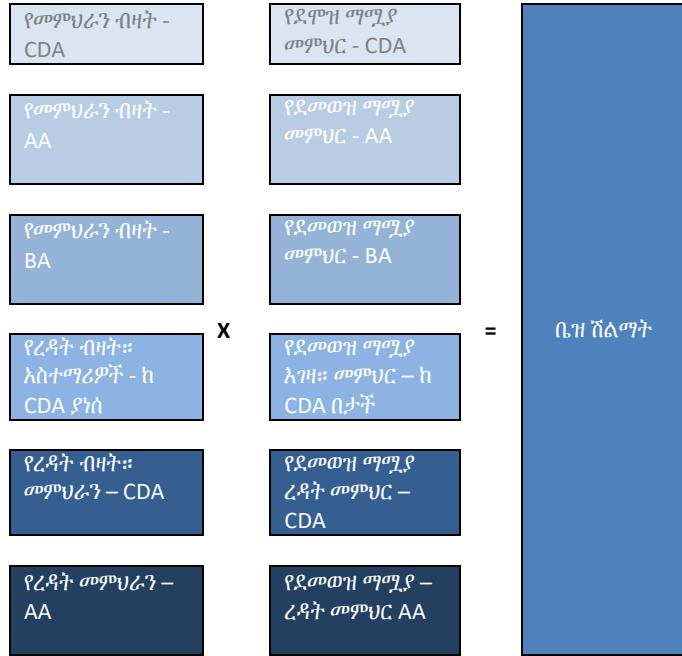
የመምህራን ብዛት - CDA

የመምህራን ብዛት - AA

የመምህራን ብዛት - BA

የረዳት ብዛት። አስተማሪዎች - ከ CDA ያነሰ

የረዳት ብዛት። መምህራን – CDA

የረዳት መምህራን – AA

X

የደሞዝ ማሟያ መምህር - CDA

የደመወዝ ማሟያ መምህር - AA

የደመወዝ ማሟያ መምህር - BA

የደመወዝ ማሟያ እገዛ። መምህር – ከ CDA በታች

የደመወዝ ማሟያ ረዳት መምህር – CDA

የደመወዝ ማሟያ – ረዳት መምህር AA

=

ቤዝ ሽልማት